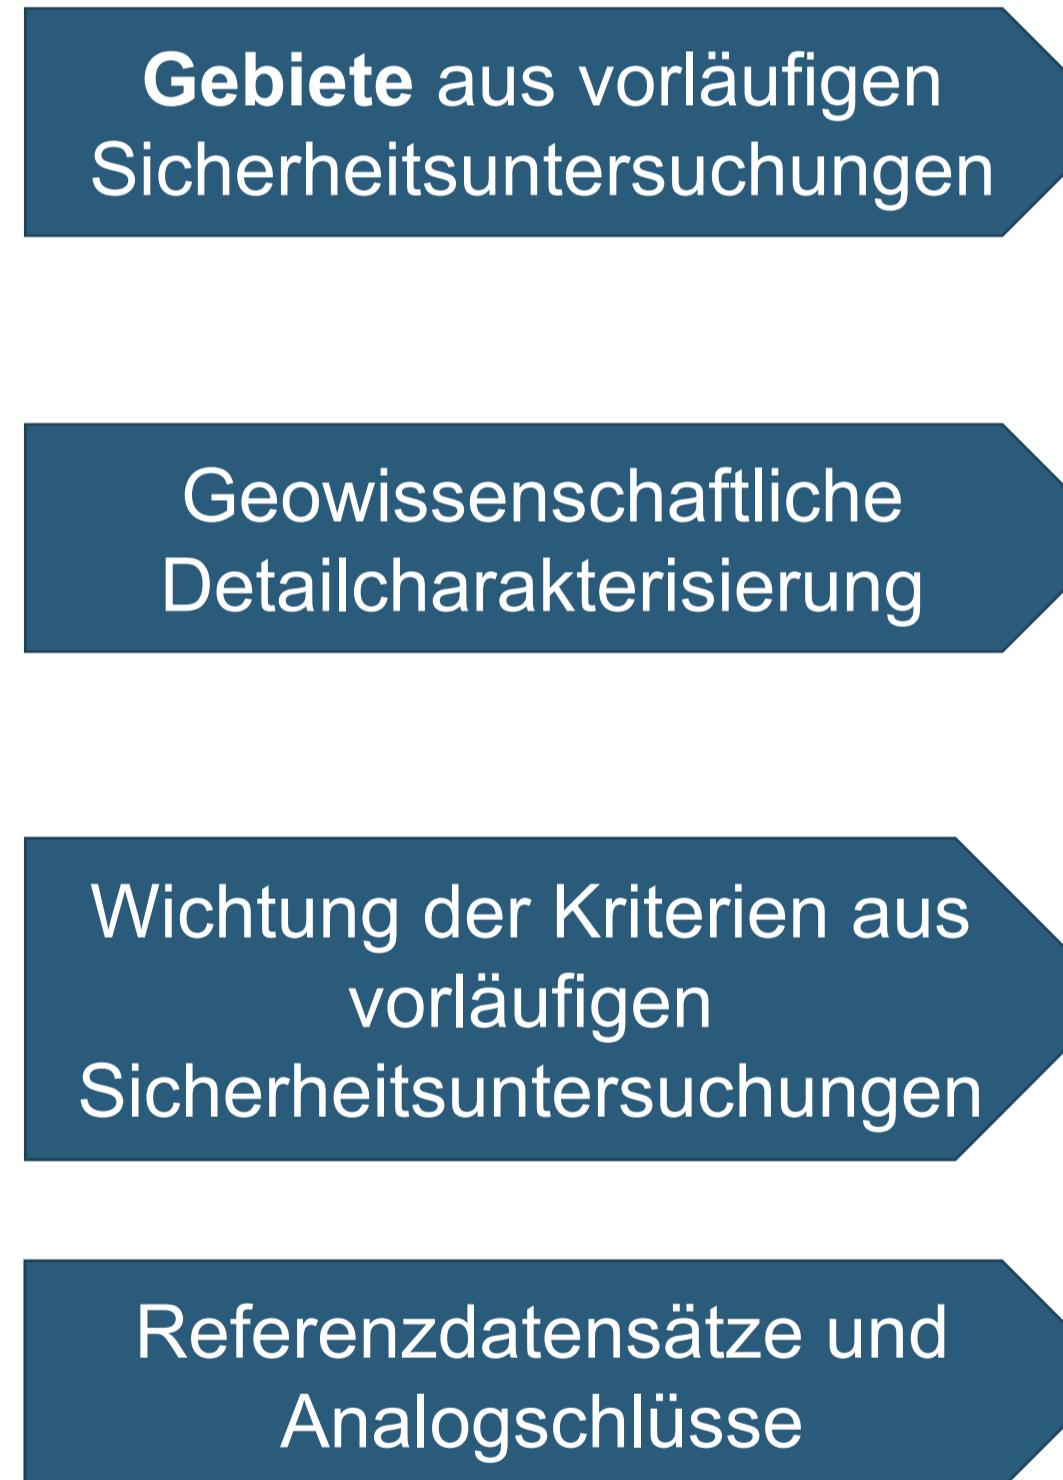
**Gebiete** aus vorläufigen Sicherheitsuntersuchungen

Geowissenschaftliche Detailcharakterisierung

Wichtung der Kriterien aus vorläufigen Sicherheitsuntersuchungen

Referenzdatensätze und Analogschlüsse